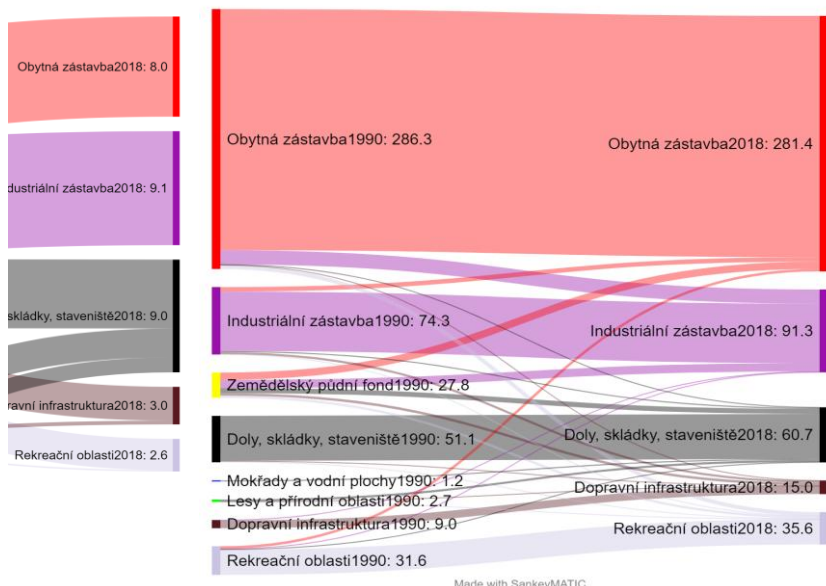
Obytná zástavba2018: 8.0

dustriální zástavba2018: 9.1

skládky, staveniště2018: 9.0

ravní infrastruktura2018: 3.0

Rekreační oblasti2018: 2.6

Obytná zástavba1990: 286.3

Industriální zástavba1990: 74.3

Zemědělský půdní fond1990: 27.8

Doly, skládky, staveniště1990: 51.1

Mokřady a vodní plochy1990: 1.2

Lesy a přírodní oblasti1990: 2.7

Dopravní infrastruktura1990: 9.0

Rekreační oblasti1990: 31.6

Obytná zástavba2018: 281.4

Industriální zástavba2018: 91.3

Doly, skládky, staveniště2018: 60.7

Dopravní infrastruktura2018: 15.0

Rekreační oblasti2018: 35.6

Made with SankeyMATIC